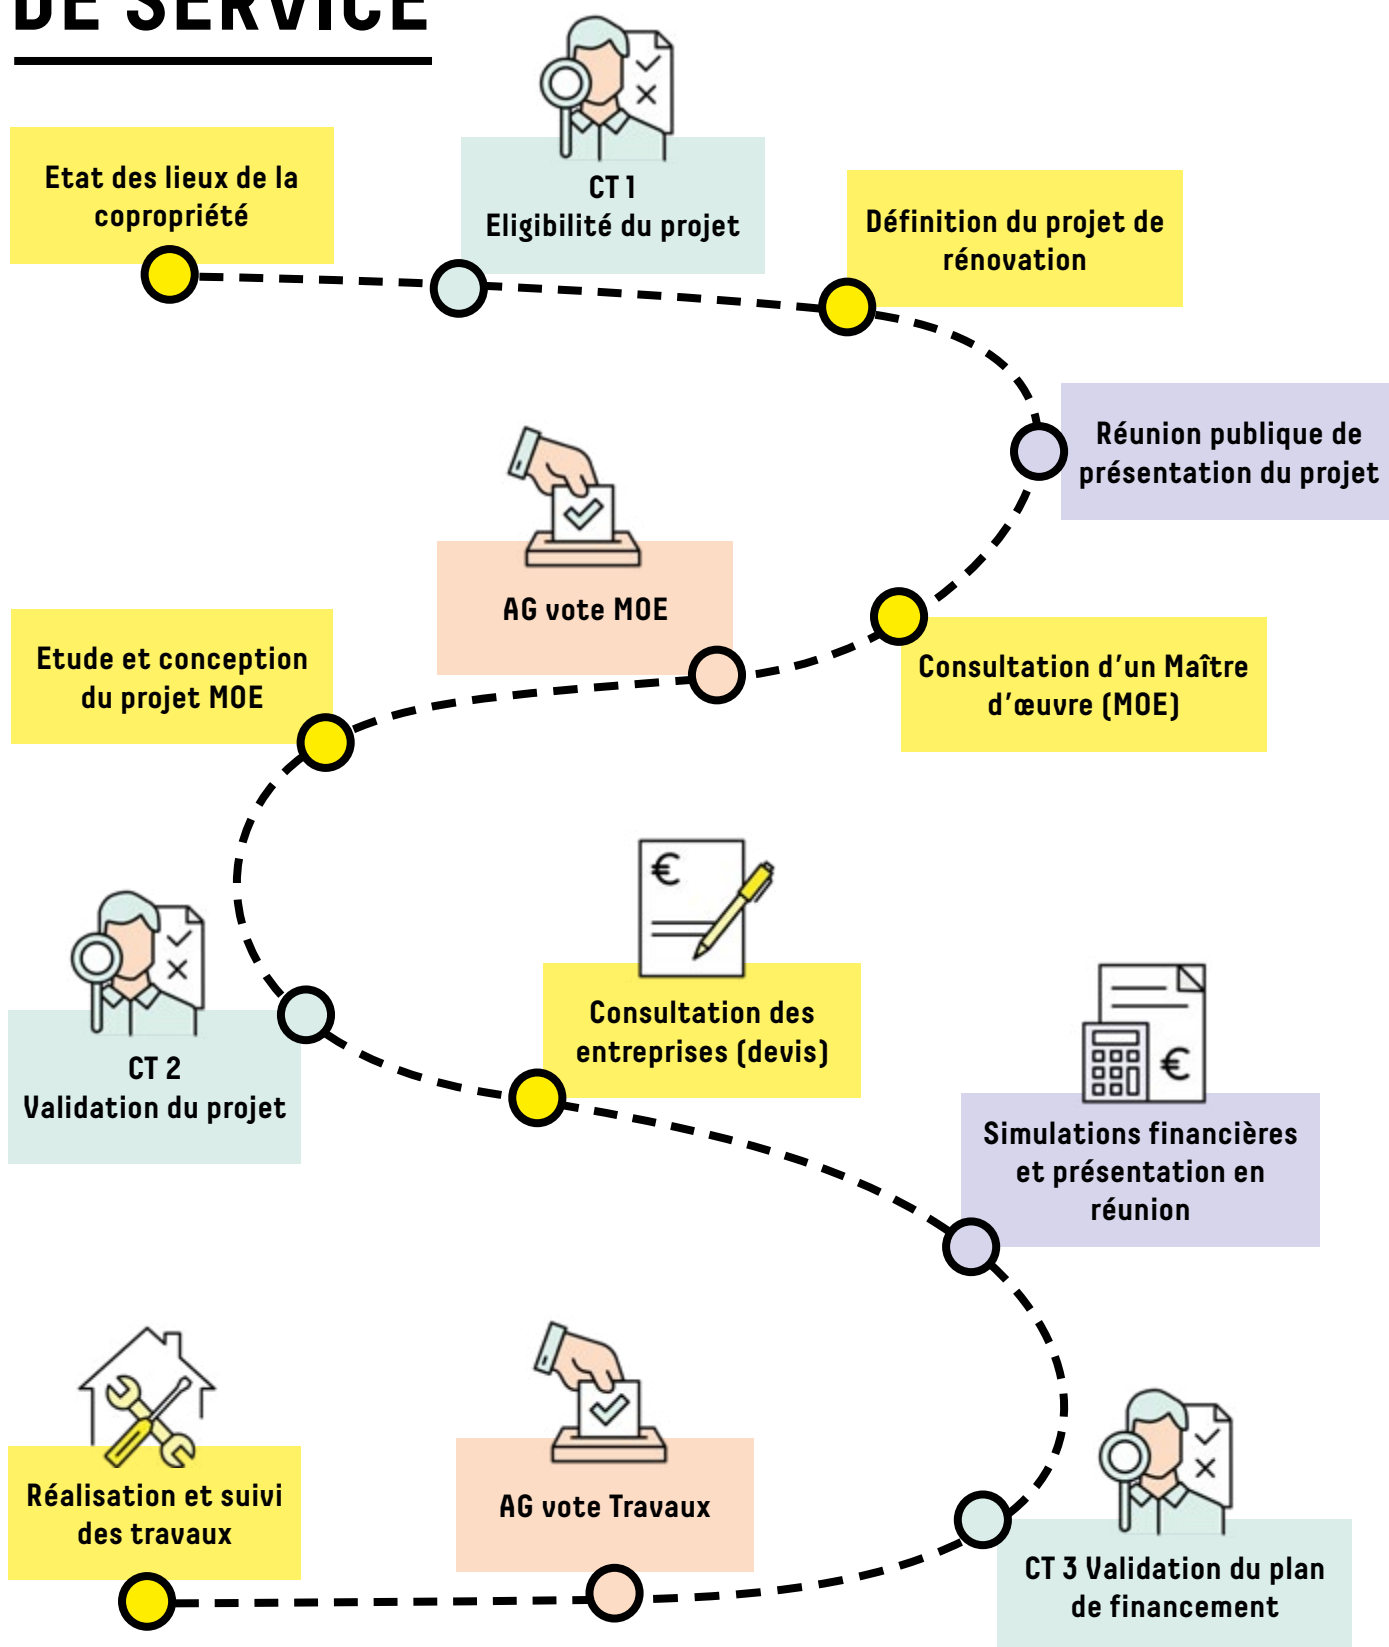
DE SERVICE

Etat des lieux de la copropriété

CT 1
Eligibilité du projet

Définition du projet de rénovation

Réunion publique de présentation du projet

AG vote MOE

Consultation d'un Maître d'œuvre (MOE)

Etude et conception du projet MOE

CT 2
Validation du projet

Consultation des entreprises (devis)

Simulations financières et présentation en réunion

CT 3 Validation du plan de financement

AG vote Travaux

Réalisation et suivi des travaux